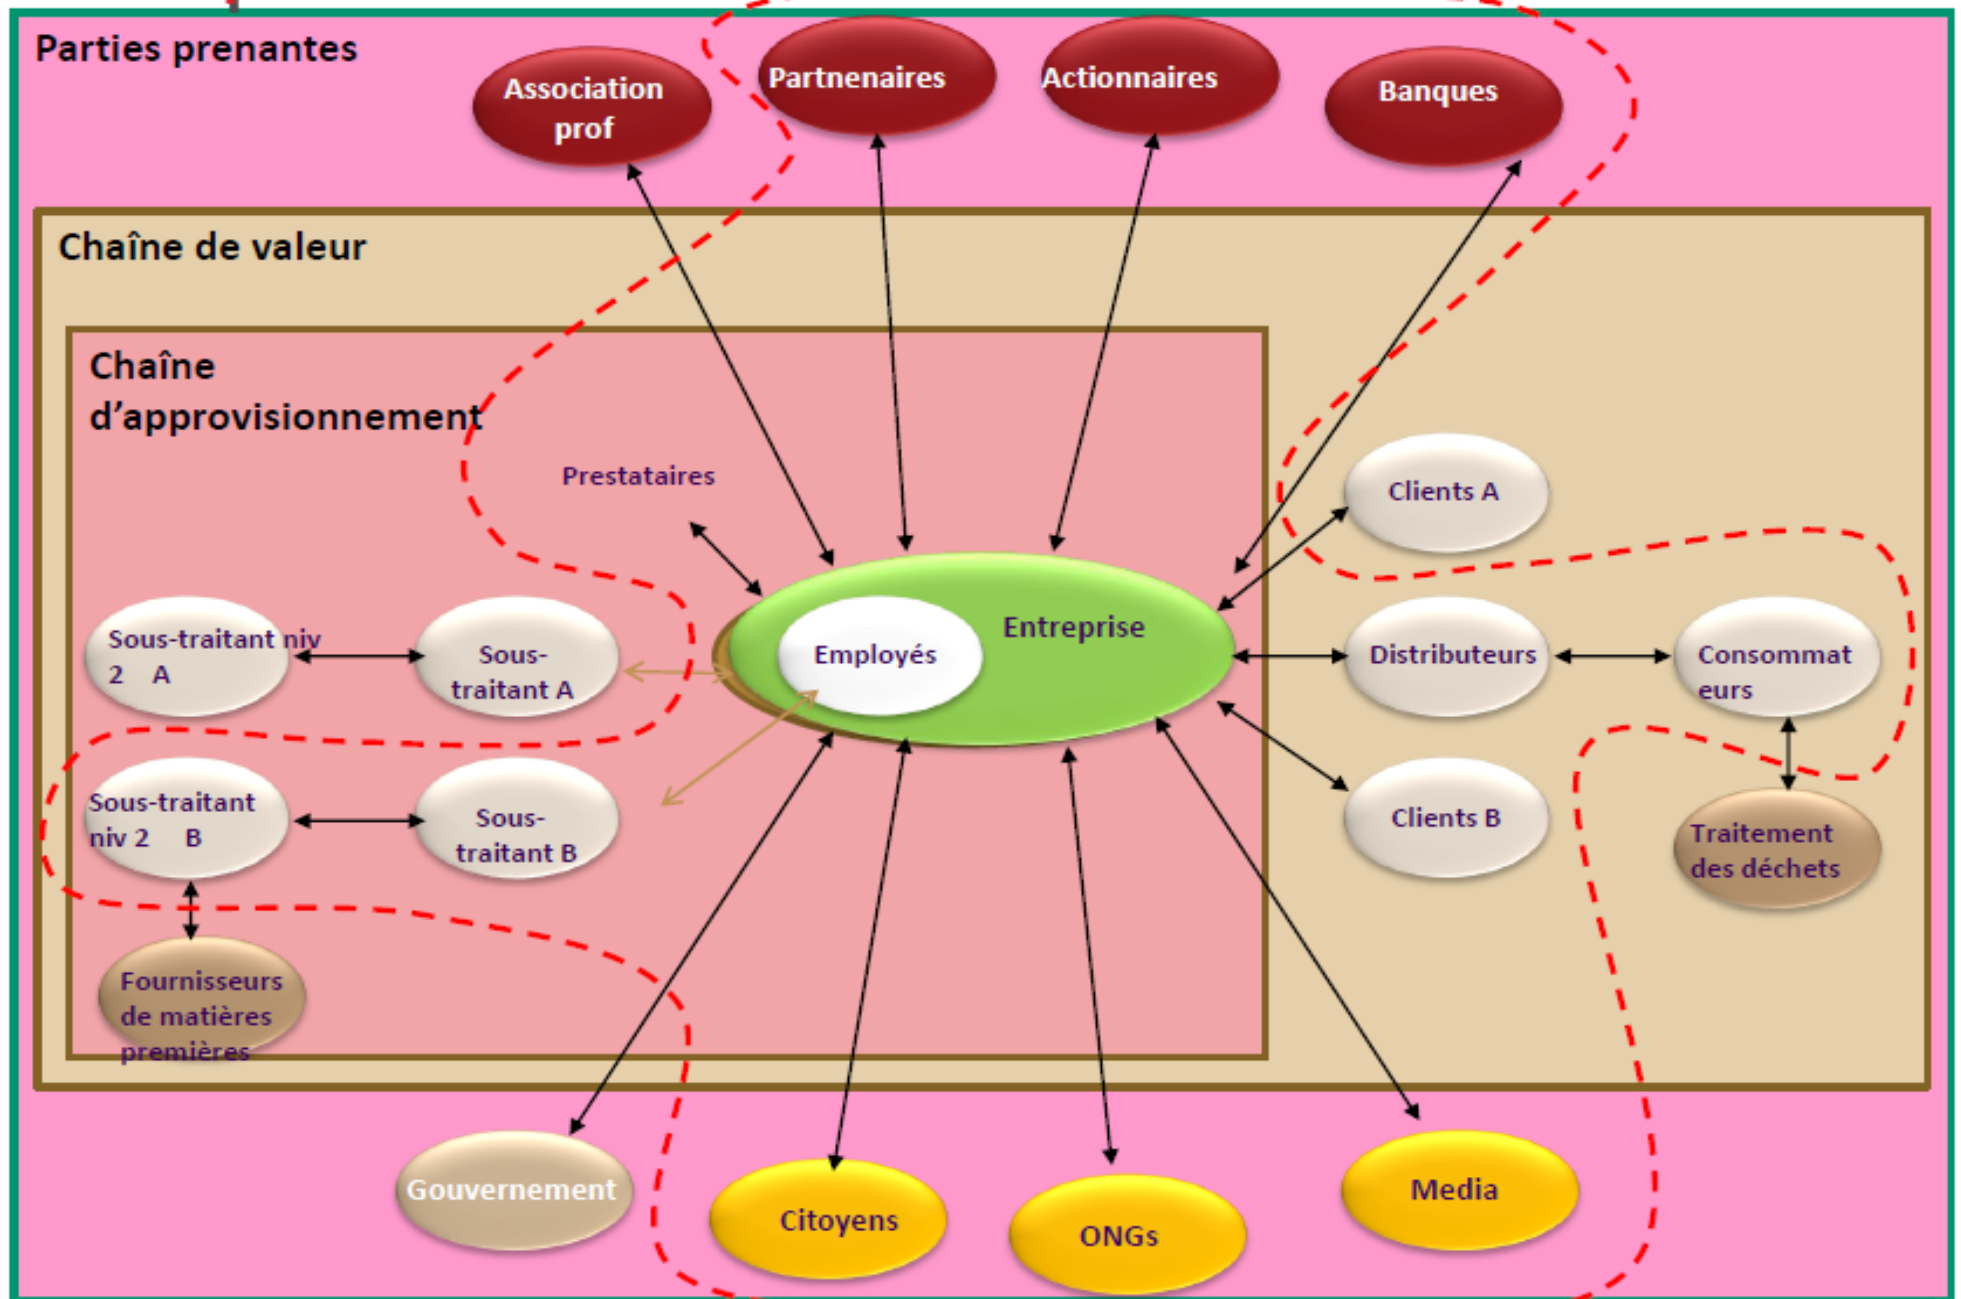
Parties prenantes

Association prof

Partnenaires

Actionnaires

Banques

Chaîne de valeur

Chaîne d'approvisionnement

Prestataires

Clients A

Entreprise

Employés

Sous-traitant niv 2 A

Sous-traitant A

Distributeurs

Consommateurs

Sous-traitant niv 2 B

Sous-traitant B

Clients B

Traitement des déchets

Fournisseurs de matières premières

Gouvernement

Citoyens

ONGs

Media